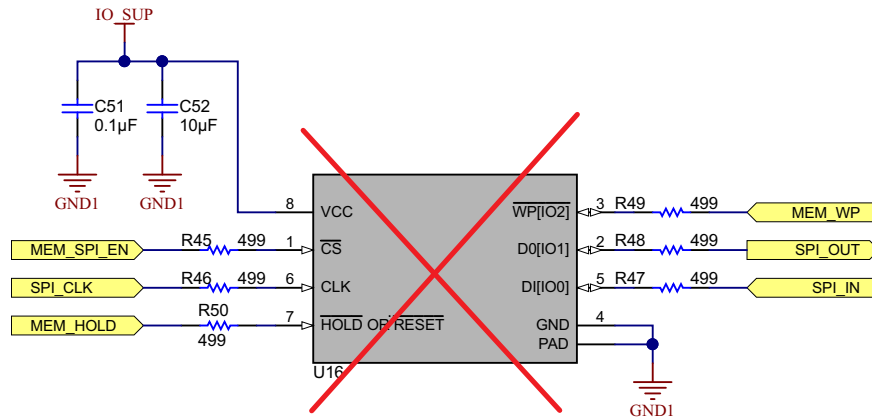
IO_SUP

C51
0.1μF

C52
10μF

GND1

GND1

8 VCC

1 $\overline{CS}$

6 CLK

7 $\overline{HOLD}$ OR $\overline{RESET}$

3 $\overline{WP}$[IO2]

2 D0[IO1]

5 DI[IO0]

4 GND

PAD

U16

MEM_SPI_EN

R45 499

SPI_CLK

R46 499

MEM_HOLD

R50
499

R49 499

MEM_WP

R48 499

SPI_OUT

R47 499

SPI_IN

GND1